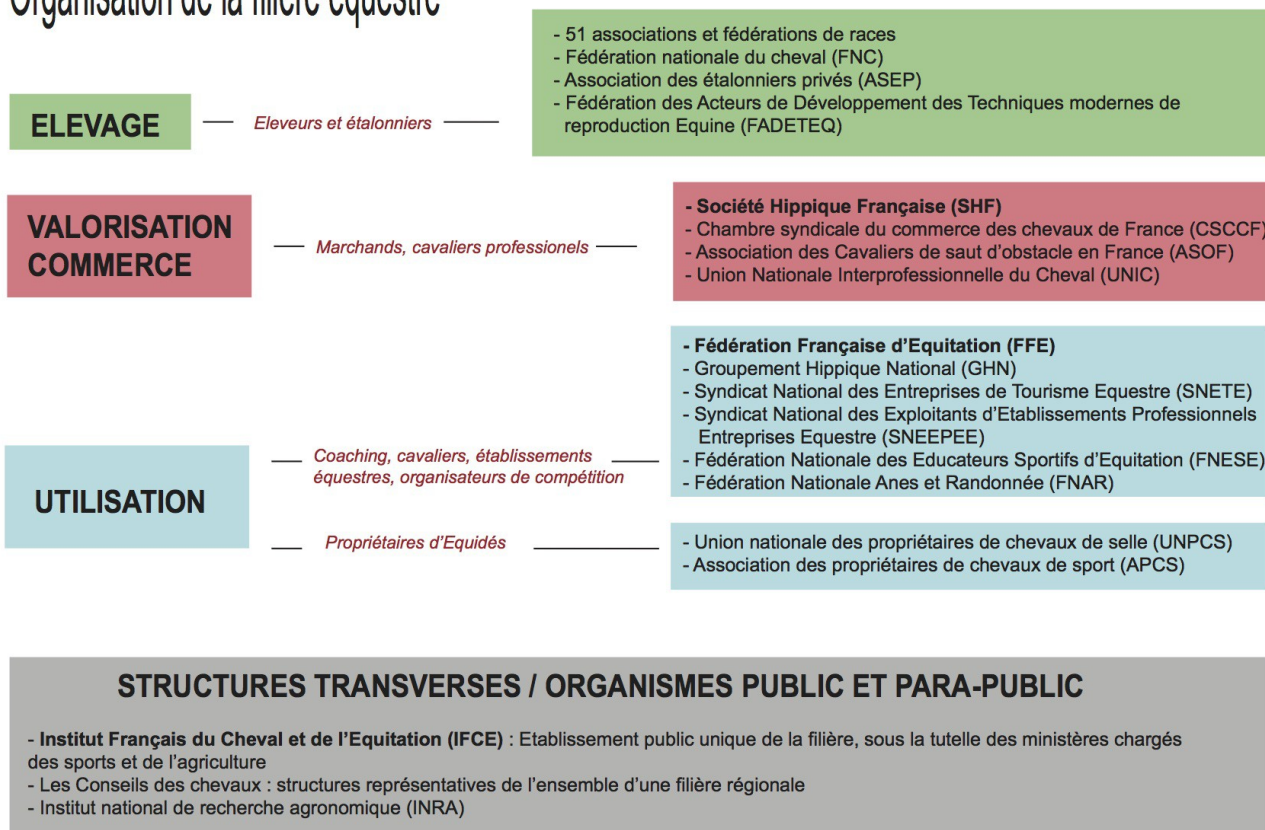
Organisation de la filière équestre

ELEVAGE

Eleveurs et étalonniers

- 51 associations et fédérations de races
- Fédération nationale du cheval (FNC)
- Association des étalonniers privés (ASEP)
- Fédération des Acteurs de Développement des Techniques modernes de reproduction Equine (FADETEQ)

VALORISATION COMMERCE

Marchands, cavaliers professionels

- Société Hippique Française (SHF)
- Chambre syndicale du commerce des chevaux de France (CSCCF)
- Association des Cavaliers de saut d'obstacle en France (ASOF)
- Union Nationale Interprofessionnelle du Cheval (UNIC)

UTILISATION

Coaching, cavaliers, établissements équestres, organisateurs de compétition

- Fédération Française d'Equitation (FFE)
- Groupement Hippique National (GHN)
- Syndicat National des Entreprises de Tourisme Equestre (SNETE)
- Syndicat National des Exploitants d'Etablissements Professionnels Entreprises Equestre (SNEEPEE)
- Fédération Nationale des Educateurs Sportifs d'Equitation (FNESE)
- Fédération Nationale Anes et Randonnée (FNAR)

Propriétaires d'Equidés

- Union nationale des propriétaires de chevaux de selle (UNPCS)
- Association des propriétaires de chevaux de sport (APCS)

STRUCTURES TRANSVERSES / ORGANISMES PUBLIC ET PARA-PUBLIC

- Institut Français du Cheval et de l'Equitation (IFCE) : Etablissement public unique de la filière, sous la tutelle des ministères chargés des sports et de l'agriculture
- Les Conseils des chevaux : structures représentatives de l'ensemble d'une filière régionale
- Institut national de recherche agronomique (INRA)